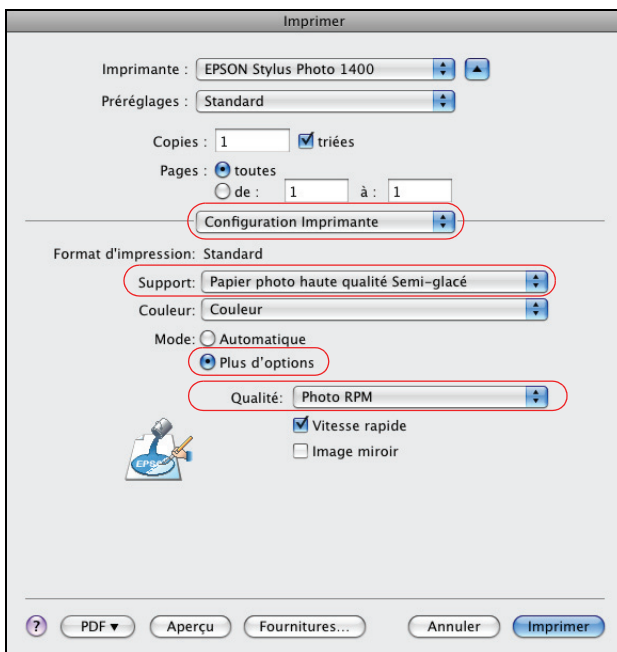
Imprimer

Imprimante : EPSON Stylus Photo 1400

Préréglages : Standard

Copies : 1 triées

Pages : toutes

de : 1 à : 1

Configuration Imprimante

Format d'impression: Standard

Support: Papier photo haute qualité Semi-glacé

Couleur: Couleur

Mode: Automatique

Plus d'options

Qualité: Photo RPM

Vitesse rapide

Image miroir

EPSON

?

PDF ▾

Aperçu

Fournitures...

Annuler

Imprimer